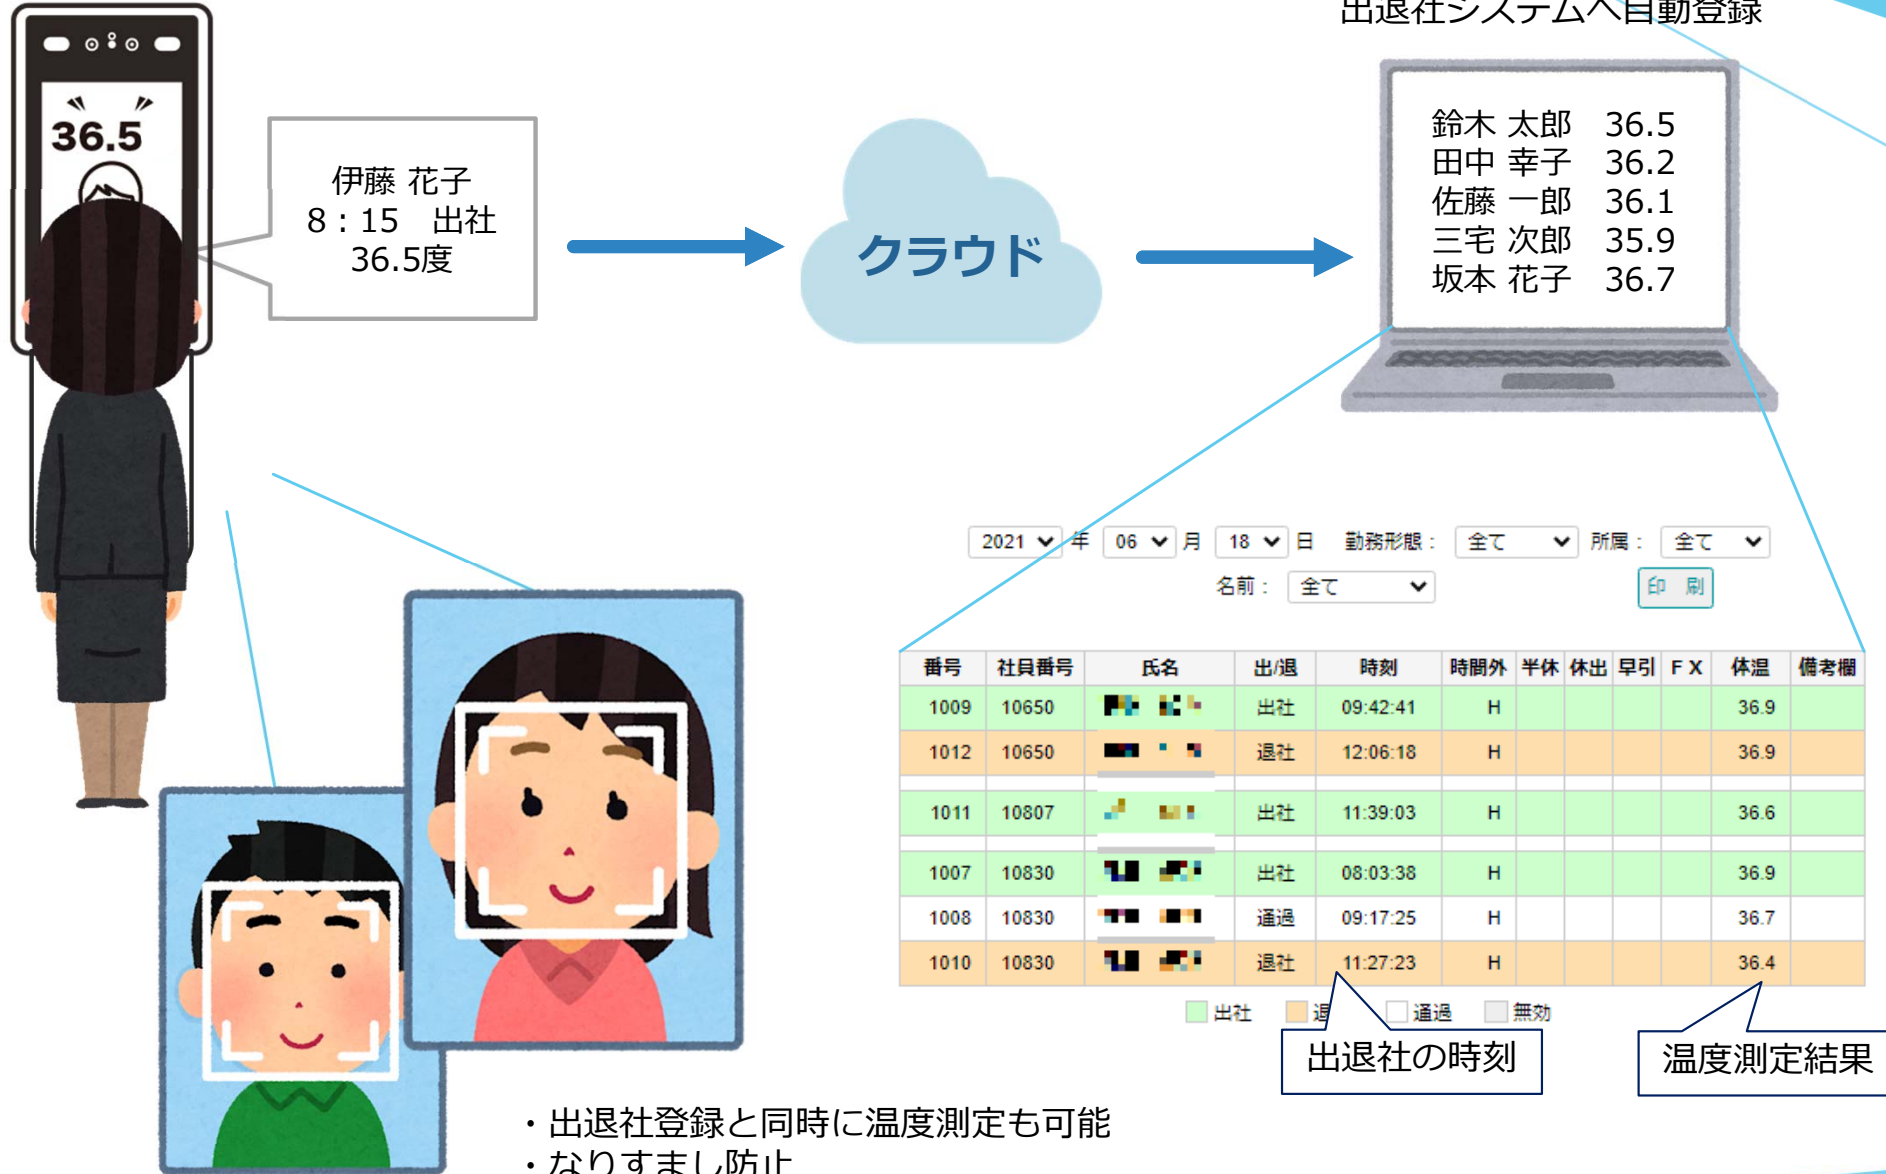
出退社システムへ自動登録

36.5

伊藤 花子
8：15　出社
36.5度

クラウド

鈴木 太郎　36.5
田中 幸子　36.2
佐藤 一郎　36.1
三宅 次郎　35.9
坂本 花子　36.7

2021 年 06 月 18 日 勤務形態： 全て 所属： 全て
名前： 全て 印刷

| 番号 | 社員番号 | 氏名 | 出/退 | 時刻 | 時間外 | 半休 | 休出 | 早引 | FX | 体温 | 備考欄 |
|---|---|---|---|---|---|---|---|---|---|---|---|
| 1009 | 10650 | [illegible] | 出社 | 09:42:41 | H | | | | | 36.9 | |
| 1012 | 10650 | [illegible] | 退社 | 12:06:18 | H | | | | | 36.9 | |
| 1011 | 10807 | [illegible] | 出社 | 11:39:03 | H | | | | | 36.6 | |
| 1007 | 10830 | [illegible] | 出社 | 08:03:38 | H | | | | | 36.9 | |
| 1008 | 10830 | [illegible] | 通過 | 09:17:25 | H | | | | | 36.7 | |
| 1010 | 10830 | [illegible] | 退社 | 11:27:23 | H | | | | | 36.4 | |

出社 退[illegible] 通過 無効

出退社の時刻

温度測定結果

・出退社登録と同時に温度測定も可能
・なりすまし防止